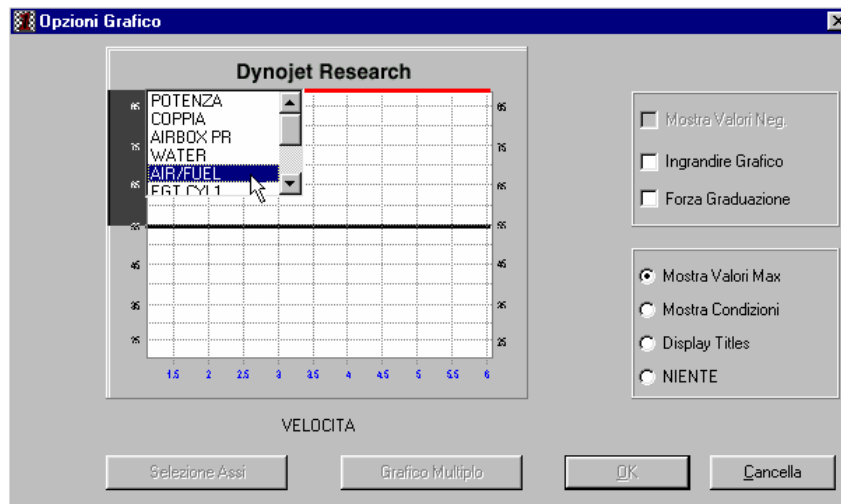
Opzioni Grafico

Dynojet Research

POTENZA
COPPIA
AIRBOX PR
WATER
AIR/FUEL
EGT CYL1

85
75
65
55
45
35
25

65
75
65
55
45
35
25

1.5 2 2.5 3 3.5 4 4.5 5 5.5 6

VELOCITA

Mostra Valori Neg.
Ingrandire Grafico
Forza Graduazione

Mostra Valori Max
Mostra Condizioni
Display Titles
NIENTE

Selezione Assi
Grafico Multiplo
OK
Cancella